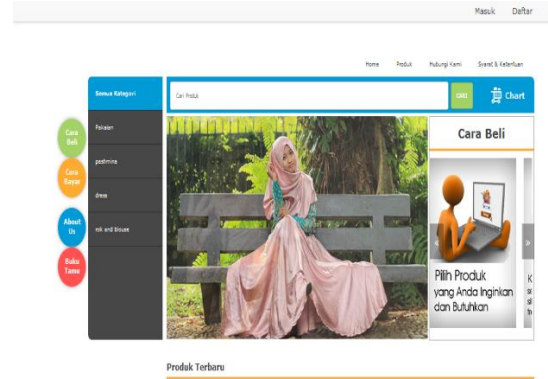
Masuk Daftar

Home Produk Hubungi Kami Syarat & Ketentuan

Semua Kategori

Pakaian

pashmina

dress

rok and blouse

Cari Produk

Cari

Chart

Cara Beli

Cara Bayar

About Us

Buku Tamu

Cara Beli

Pilih Produk yang Anda Inginkan dan Butuhkan

Produk Terbaru